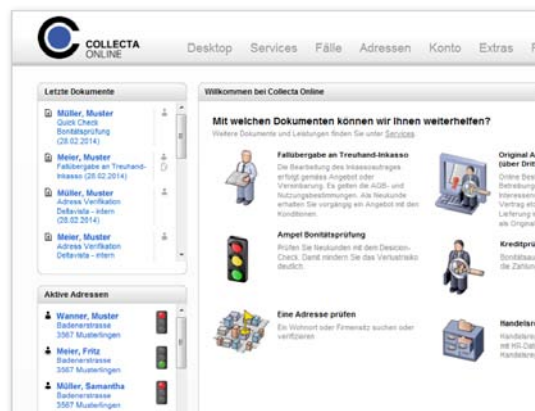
COLLECTA ONLINE

Desktop Services Fälle Adressen Konto Extras F

Letzte Dokumente

Müller, Muster
Quick Check Bonitätsprüfung (28.02.2014)

Meier, Muster
Fallübergabe an Treuhand-Inkasso (28.02.2014)

Müller, Muster
Adress Verifikation Deltavista - intern (28.02.2014)

Meier, Muster
Adress Verifikation Deltavista - intern

Aktive Adressen

Wanner, Muster
Badenerstrasse
3567 Musterlingen

Meier, Fritz
Badenerstrasse
3567 Musterlingen

Müller, Samantha
Badenerstrasse
3567 Musterlingen

Willkommen bei Collecta Online

Mit welchen Dokumenten können wir Ihnen weiterhelfen?

Weitere Dokumente und Leistungen finden Sie unter Services

Fallübergabe an Treuhand-Inkasso
Die Bearbeitung des Inkassoauftrages erfolgt gemäss Angebot oder Vereinbarung. Es gelten die AGB- und Nutzungsbestimmungen. Als Neukunde erhalten Sie vorgängig ein Angebot mit den Konditionen.

Original A
(über Drit
Online Bes
Betreibung
Interessen
Vertrag etc
Lieferung
als Original

Ampel Bonitätsprüfung
Prüfen Sie Neukunden mit dem Decision-Check. Damit mindern Sie das Verlustrisiko deutlich.

Kreditprü
Bonitätsau
die Zahlun

Eine Adresse prüfen
Ein Wohnort oder Firmensitz suchen oder verifizieren

Handelsre
Handelsre
mit HR-Dat
Handelsre